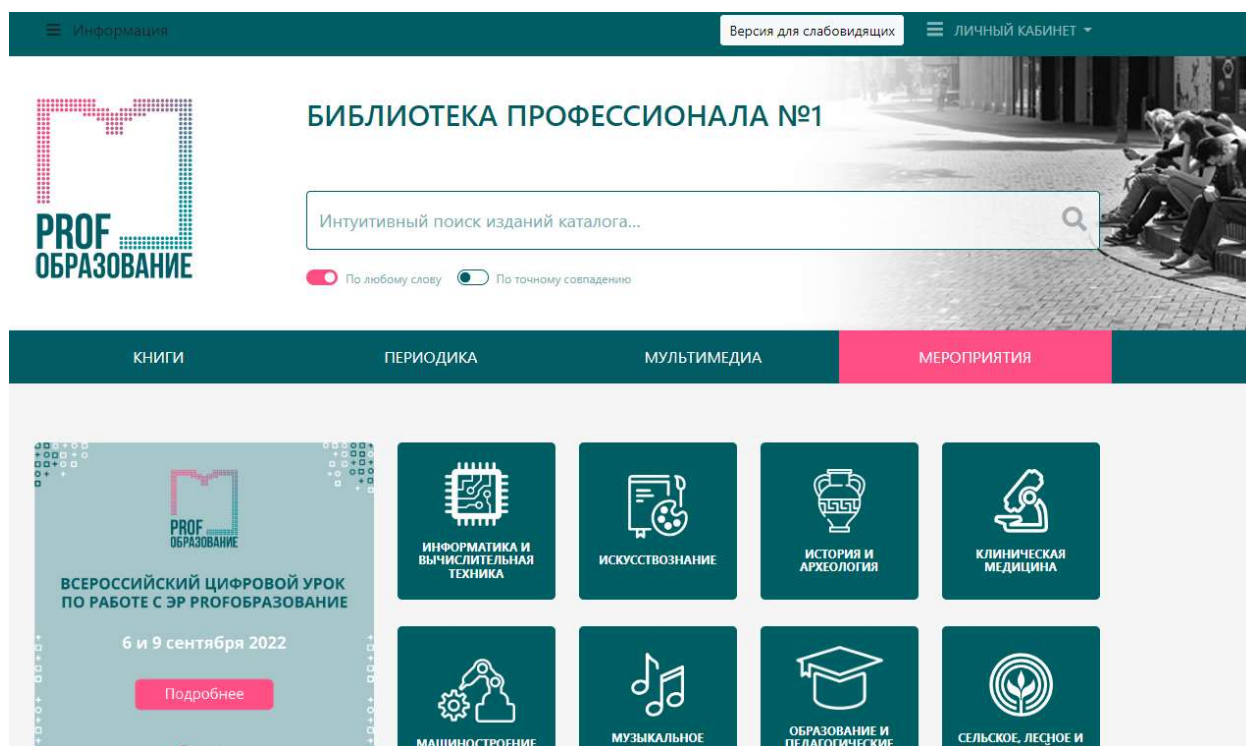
Информация

Версия для слабовидящих

ЛИЧНЫЙ КАБИНЕТ

PROF ОБРАЗОВАНИЕ

БИБЛИОТЕКА ПРОФЕССИОНАЛА №1

Интуитивный поиск изданий каталога...

По любому слову

По точному совпадению

КНИГИ

ПЕРИОДИКА

МУЛЬТИМЕДИА

МЕРОПРИЯТИЯ

PROF ОБРАЗОВАНИЕ

ВСЕРОССИЙСКИЙ ЦИФРОВОЙ УРОК ПО РАБОТЕ С ЭР PROFОБРАЗОВАНИЕ

6 и 9 сентября 2022

Подробнее

ИНФОРМАТИКА И ВЫЧИСЛИТЕЛЬНАЯ ТЕХНИКА

ИСКУССТВОЗНАНИЕ

ИСТОРИЯ И АРХЕОЛОГИЯ

КЛИНИЧЕСКАЯ МЕДИЦИНА

МАШИНОСТРОЕНИЕ

МУЗЫКАЛЬНОЕ

ОБРАЗОВАНИЕ И ПЕДАГОГИЧЕСКИЕ

СЕЛЬСКОЕ, ЛЕСНОЕ И